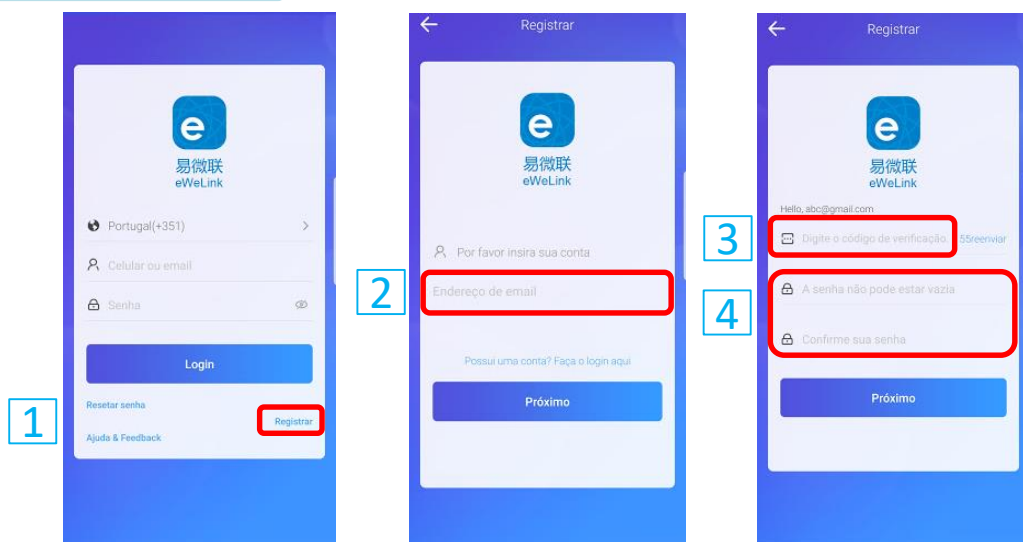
e
易微联
eWeLink

Portugal(+351)

Celular ou email

Senha

Login

Resetar senha

Registrar

Ajuda & Feedback

1

Registrar

e
易微联
eWeLink

Por favor insira sua conta

2

Endereço de email

Possui uma conta? Faça o login aqui

Próximo

Registrar

e
易微联
eWeLink

Hello, abc@gmail.com

3

Digite o código de verificação

55reenviar

4

A senha não pode estar vazia

Confirme sua senha

Próximo